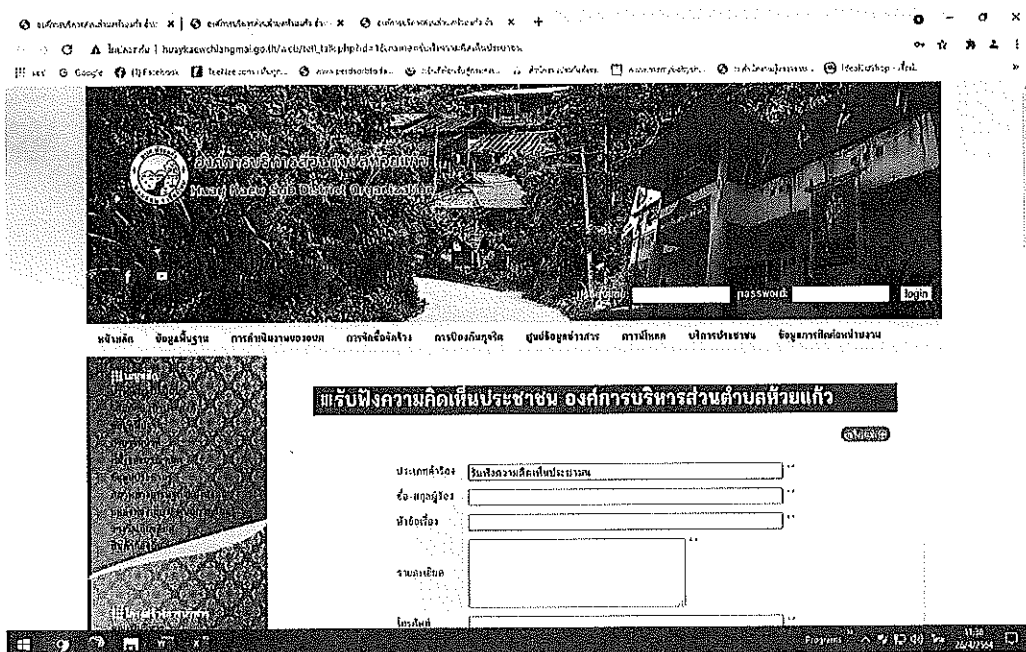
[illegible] × | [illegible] × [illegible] × +

ไม่ปลอดภัย | huaykaewchiangmai.go.th/acfu/tell_talk.php?id=1&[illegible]

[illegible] Google Facebook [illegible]

องค์การบริหารส่วนตำบลห้วยแก้ว
Huay Kaew Sub District Organization

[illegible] password: login

หน้าหลัก ข้อมูลพื้นฐาน การดำเนินงานของงบ การจัดซื้อจัดจ้าง การป้องกันทุจริต ศูนย์ข้อมูลข่าวสาร ดาวน์โหลด บริการประชาชน ข้อมูลการติดต่อหน่วยงาน

เมนูหลัก

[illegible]

รับฟังความคิดเห็นประชาชน องค์การบริหารส่วนตำบลห้วยแก้ว

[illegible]

ประเภทคำร้อง รับฟังความคิดเห็นประชาชน **
ชื่อ-สกุลผู้ร้อง **
หัวข้อเรื่อง **
รายละเอียด **
โทรศัพท์ **

เมนูสำหรับประชาชน

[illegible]